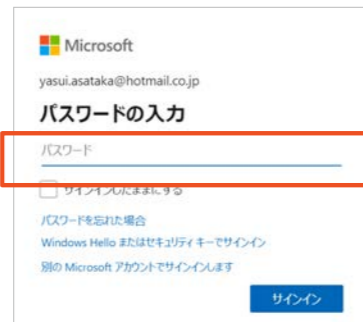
Microsoft

yasui.asataka@hotmail.co.jp

パスワードの入力

パスワード

サインインしたままにする

パスワードを忘れた場合

Windows Hello またはセキュリティ キーでサインイン

別の Microsoft アカウントでサインインします

サインイン